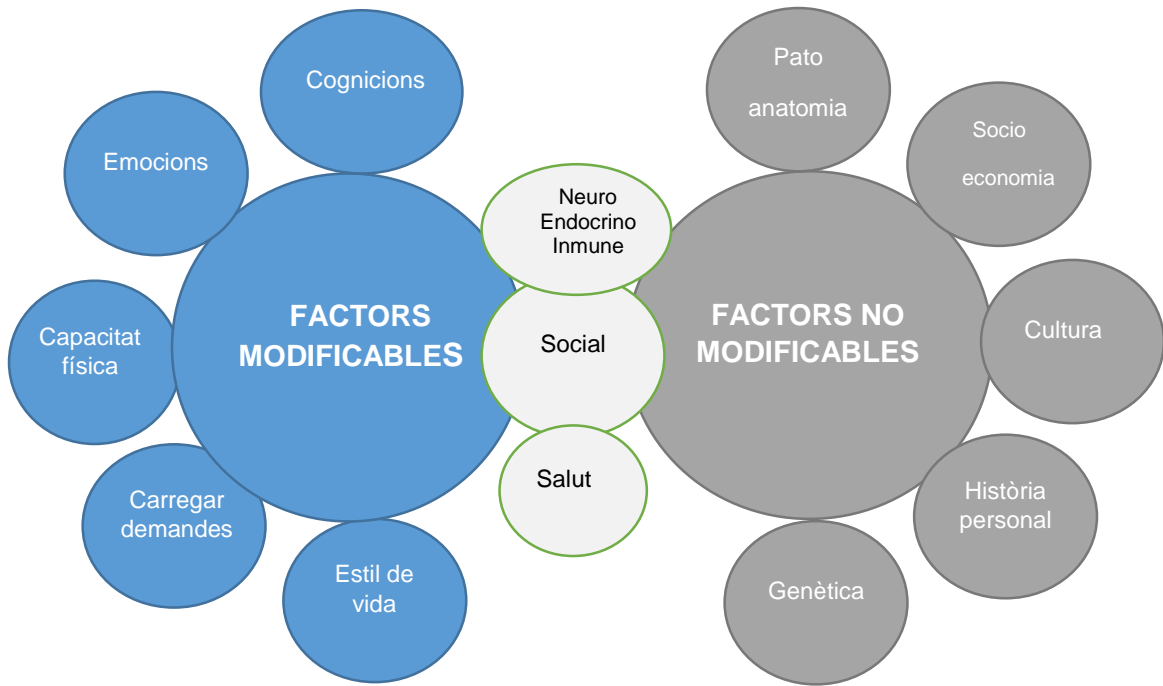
Cognicions

Emocions

FACTORS MODIFICABLES

Capacitat física

Carregar demandes

Estil de vida

Neuro Endocrino Inmune

Social

Salut

Pato anatomia

Socio economia

FACTORS NO MODIFICABLES

Cultura

Història personal

Genètica